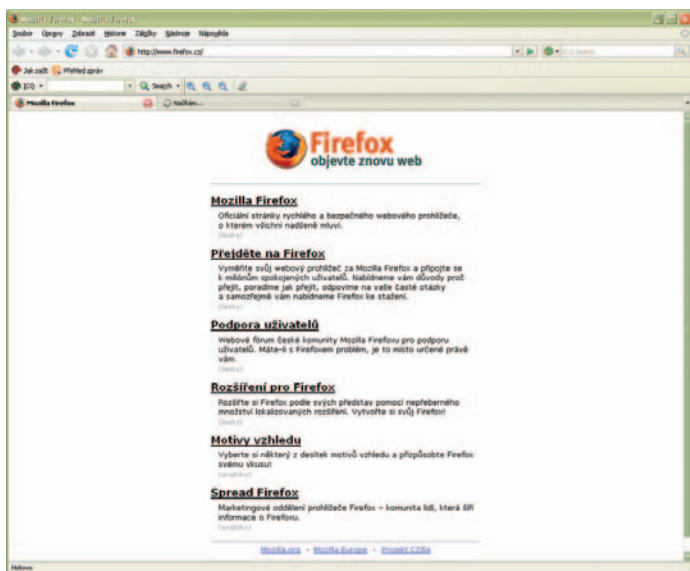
Mozilla Firefox - Mozilla Firefox

Soubor Úpravy Zobrazit Historie Záložky Nástroje Nápověda

http://www.firefox.cz/

ICQ Search

Jak začít Přehled zpráv

ICQ Search

Mozilla Firefox Načítám...

Firefox
objevte znovu web

Mozilla Firefox

Oficiální stránky rychlého a bezpečného webového prohlížeče, o kterém všichni nadšeně mluví.
(česky)

Přejděte na Firefox

Vyměňte svůj webový prohlížeč za Mozilla Firefox a připojte se k miliónům spokojených uživatelů. Nabídneme vám důvody proč přejít, poradíme jak přejít, odpovíme na vaše časté otázky a samozřejmě vám nabídneme Firefox ke stažení.
(česky)

Podpora uživatelů

Webové fórum české komunity Mozilla Firefoxu pro podporu uživatelů. Máte-li s Firefoxem problém, je to místo určené právě vám.
(česky)

Rozšíření pro Firefox

Rozšiřte si Firefox podle svých představ pomocí nepřeberného množství lokalizovaných rozšíření. Vytvořte si svůj Firefox!
(česky)

Motivy vzhledu

Vyberte si některý z desítek motivů vzhledu a přizpůsobte Firefox svému vkusu!
(anglicky)

Spread Firefox

Marketingové oddělení prohlížeče Firefox – komunita lidí, která šíří informace o Firefoxu.
(anglicky)

Mozilla.org - Mozilla Europe - Projekt CZilla

Hotovo